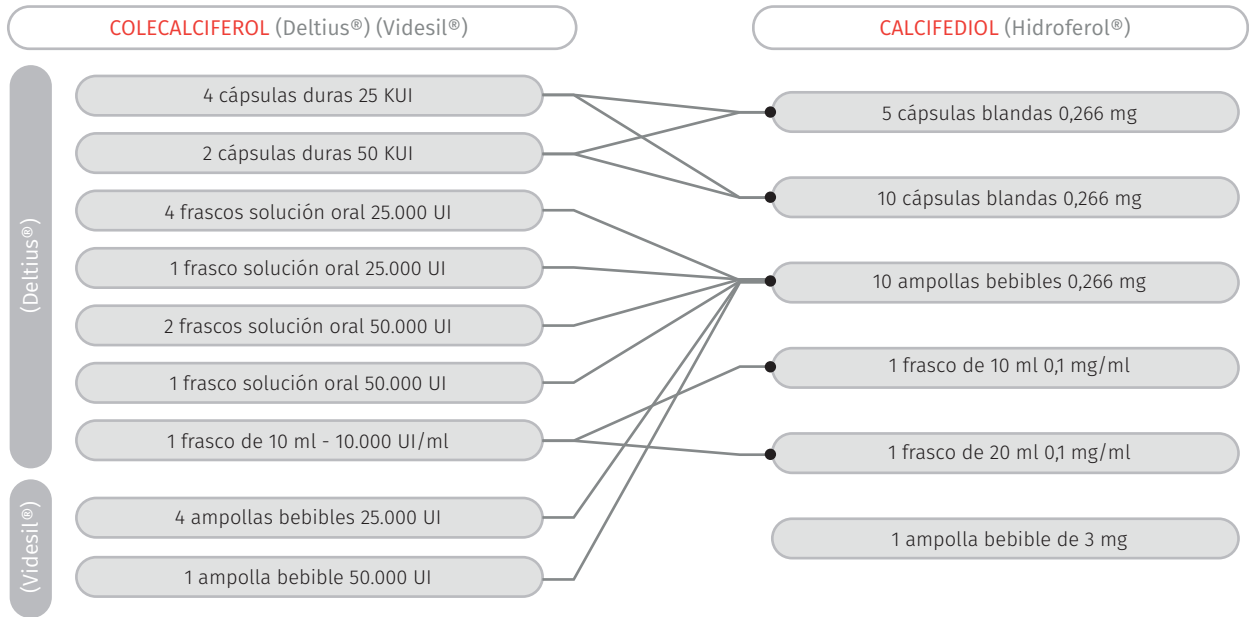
COLECALCIFEROL (Deltius®) (Videsil®)

CALCIFEDIOL (Hidroferol®)

(Deltius®)

4 cápsulas duras 25 KUI

2 cápsulas duras 50 KUI

4 frascos solución oral 25.000 UI

1 frasco solución oral 25.000 UI

2 frascos solución oral 50.000 UI

1 frasco solución oral 50.000 UI

1 frasco de 10 ml - 10.000 UI/ml

(Videsil®)

4 ampollas bebibles 25.000 UI

1 ampolla bebible 50.000 UI

5 cápsulas blandas 0,266 mg

10 cápsulas blandas 0,266 mg

10 ampollas bebibles 0,266 mg

1 frasco de 10 ml 0,1 mg/ml

1 frasco de 20 ml 0,1 mg/ml

1 ampolla bebible de 3 mg